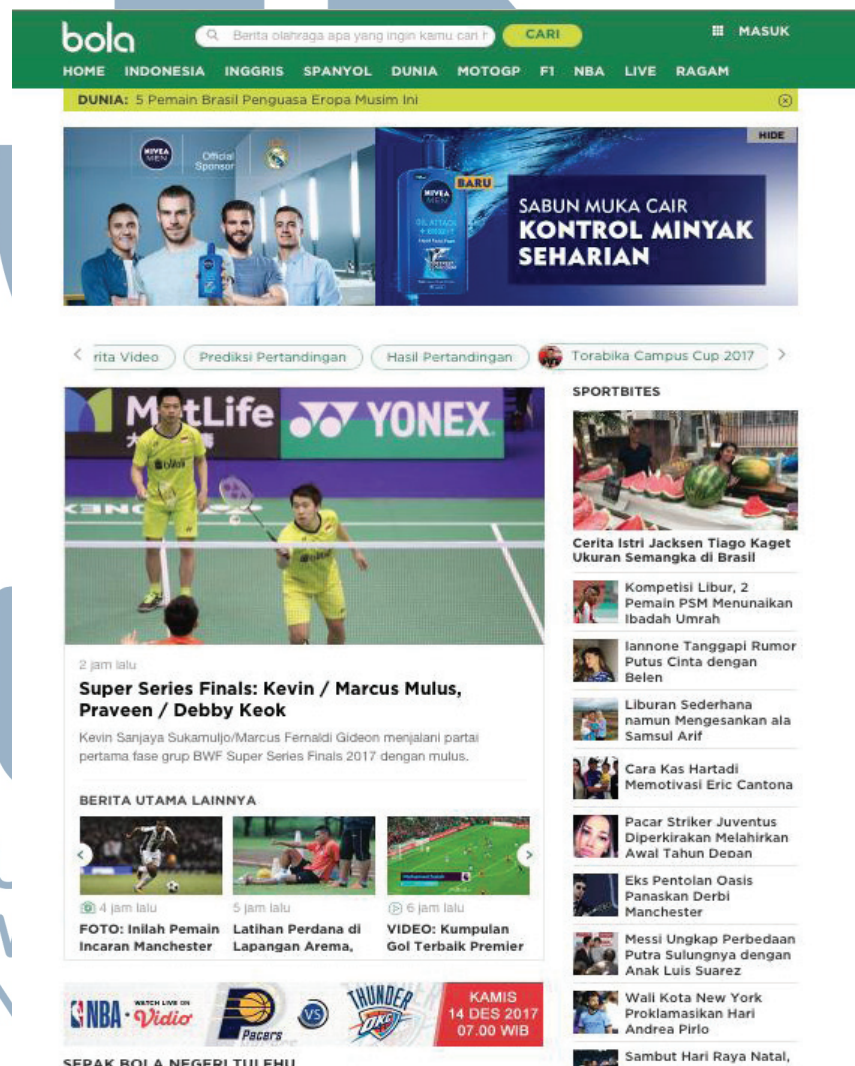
bola

Berita olahraga apa yang ingin kamu cari h

CARI

MASUK

HOME INDONESIA INGGRIS SPANYOL DUNIA MOTOGP F1 NBA LIVE RAGAM

DUNIA: 5 Pemain Brasil Penguasa Eropa Musim Ini

NIVEA MEN Official Sponsor

HIDE

BARU

NIVEA MEN

SABUN MUKA CAIR
KONTROL MINYAK SEHARIAN

rita Video | Prediksi Pertandingan | Hasil Pertandingan | Torabika Campus Cup 2017

MetLife YONEX

2 jam lalu

Super Series Finals: Kevin / Marcus Mulus, Praveen / Debby Keok

Kevin Sanjaya Sukamuljo/Marcus Fernaldi Gideon menjalani partai pertama fase grup BWF Super Series Finals 2017 dengan mulus.

BERITA UTAMA LAINNYA

4 jam lalu
FOTO: Inilah Pemain Incaran Manchester

5 jam lalu
Latihan Perdana di Lapangan Arema,

6 jam lalu
VIDEO: Kumpulan Gol Terbaik Premier

NBA · WATCH LIVE ON Vidio Pacers VS THUNDER OKC KAMIS 14 DES 2017 07.00 WIB

SEPAK BOLA NEGERI TULEHU

SPORTBITES

Cerita Istri Jacksen Tiago Kaget Ukuran Semangka di Brasil

Kompetisi Libur, 2 Pemain PSM Menunaikan Ibadah Umrah

Iannone Tanggapi Rumor Putus Cinta dengan Belen

Liburan Sederhana namun Mengesankan ala Samsul Arif

Cara Kas Hartadi Memotivasi Eric Cantona

Pacar Striker Juventus Diperkirakan Melahirkan Awal Tahun Depan

Eks Pentolan Oasis Panaskan Derbi Manchester

Messi Ungkap Perbedaan Putra Sulungnya dengan Anak Luis Suarez

Wali Kota New York Proklamasikan Hari Andrea Pirlo

Sambut Hari Raya Natal,